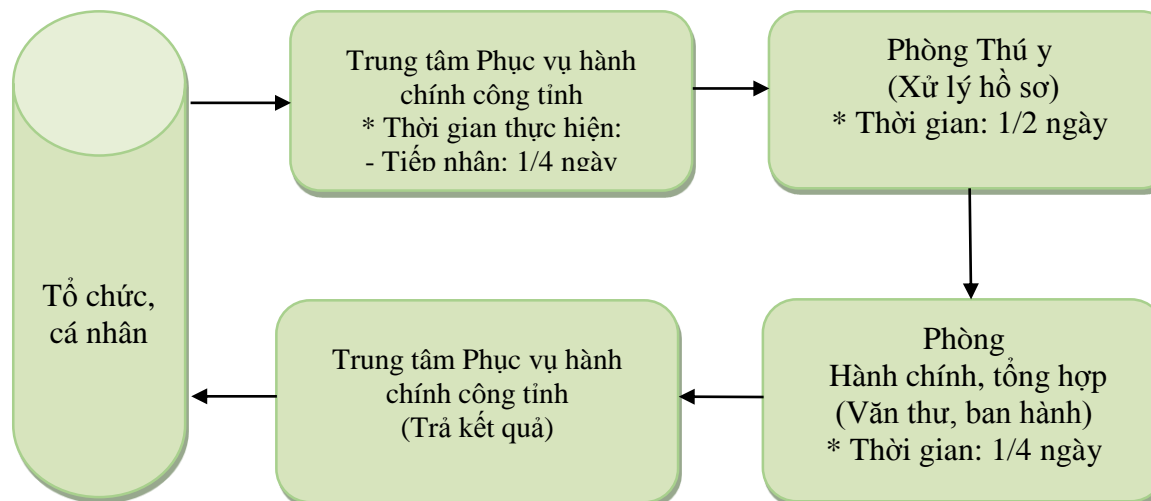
Tổ chức, cá nhân

Trung tâm Phục vụ hành chính công tỉnh
* Thời gian thực hiện:
- Tiếp nhận: 1/4 ngày

Phòng Thú y
(Xử lý hồ sơ)
* Thời gian: 1/2 ngày

Phòng
Hành chính, tổng hợp
(Văn thư, ban hành)
* Thời gian: 1/4 ngày

Trung tâm Phục vụ hành chính công tỉnh
(Trả kết quả)